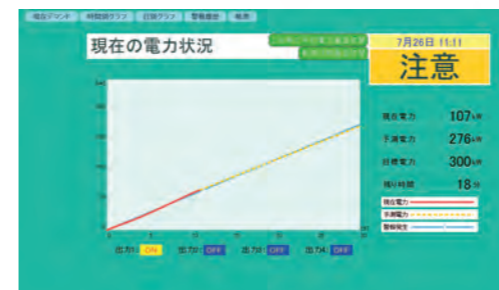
現在デマンド　時間別グラフ　日別グラフ　警報履歴　帳票

現在の電力状況

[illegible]
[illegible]

7月26日 11:11

注意

現在電力　107kW
予測電力　276kW
目標電力　300kW
残り時間　18分

現在電力
予測電力
警報発生

出力1 ON　出力2 OFF　出力3 OFF　出力4 OFF